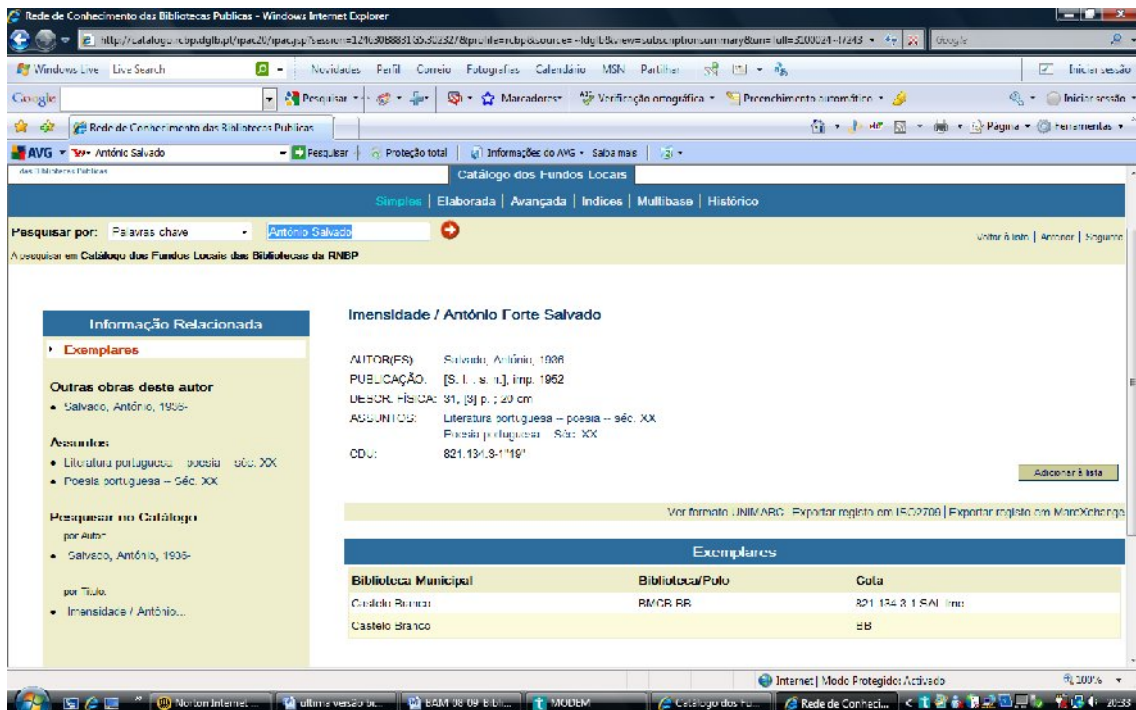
Rede de Conhecimento das Bibliotecas Publicas - Windows Internet Explorer

http://catalogo.rcbp.dglb.pt/ipac20/ipac.jsp?session=1246308883155.30232&menu=search&aspect=subtab&npp=50&ipp=20&spp=20&profile=rcbp&ri=&source=~!dglb&view=subscriptionsummary&uri=full=3100024~!7243 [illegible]

Google

Windows Live   Live Search   Novidades   Perfil   Correio   Fotografias   Calendário   MSN   Partilhar   Iniciar sessão

Google   Pesquisar   Marcadores   Verificação ortográfica   Preenchimento automático   Iniciar sessão

Rede de Conhecimento das Bibliotecas Publicas   Página   Ferramentas

AVG   António Salvado   Pesquisar   Protecção total   Informações do AVG   Saiba mais

das Bibliotecas Públicas

Catálogo dos Fundos Locais

Simples | Elaborada | Avançada | Indices | Multibase | Histórico

Pesquisar por: Palavras chave   António Salvado

Voltar à lista | Anterior | Seguinte

A pesquisar em Catálogo dos Fundos Locais das Bibliotecas da RNBP

Informação Relacionada

Exemplares

Outras obras deste autor
• Salvado, António, 1936-

Assuntos
• Literatura portuguesa -- poesia -- séc. XX
• Poesia portuguesa -- Séc. XX

Pesquisar no Catálogo
por Autor
• Salvado, António, 1936-

por Título
• Imensidade / António...

Imensidade / António Forte Salvado

AUTOR(ES): Salvado, António, 1936
PUBLICAÇÃO: [S. l. : s. n.], imp. 1962
DESCR. FÍSICA: 31, [3] p. ; 20 cm
ASSUNTOS: Literatura portuguesa -- poesia -- séc. XX
Poesia portuguesa -- Séc. XX
CDU: 821.134.3-1"19"

Adicionar à lista

Ver formato UNIMARC   Exportar registo em ISO2709 | Exportar registo em MarcXchange

Exemplares

| Biblioteca Municipal | Biblioteca/Polo | Cota |
|---|---|---|
| Castelo Branco | BMCB BB | 821.134.3-1 SAL Ime |
| Castelo Branco | | BB |

Internet | Modo Protegido: Activado   100%

Norton Internet ...   ultima versão bi...   EAM 08 09 Bibli...   MODEM   Catalogo dos Fu...   Rede de Conheci...   20:33